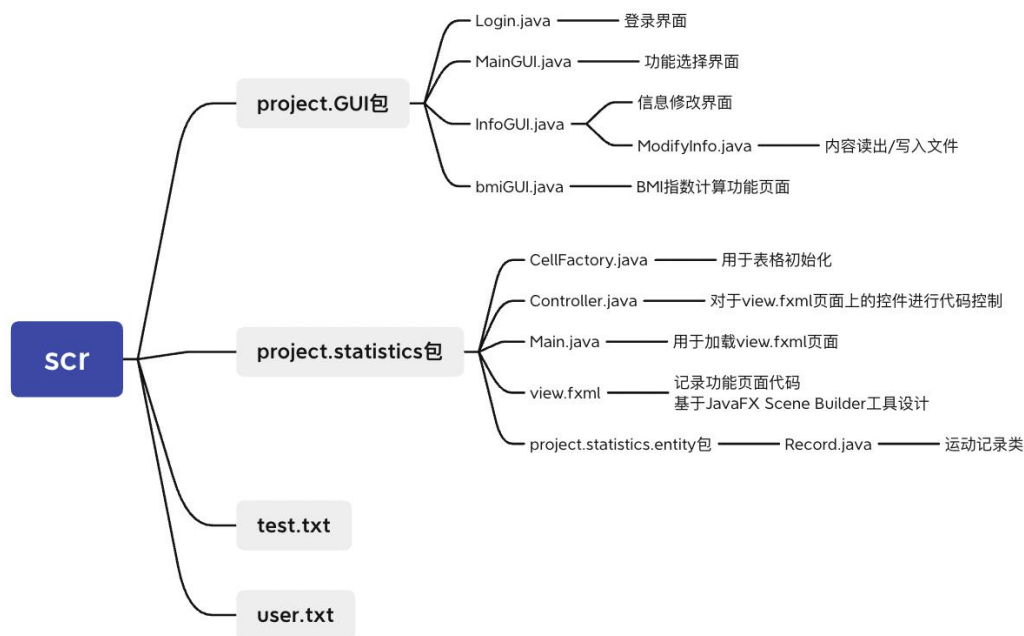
scr

project.GUI包

Login.java
登录界面

MainGUI.java
功能选择界面

InfoGUI.java
信息修改界面

ModifyInfo.java
内容读出/写入文件

bmiGUI.java
BMI指数计算功能页面

project.statistics包

CellFactory.java
用于表格初始化

Controller.java
对于view.fxml页面上的控件进行代码控制

Main.java
用于加载view.fxml页面

view.fxml
记录功能页面代码
基于JavaFX Scene Builder工具设计

project.statistics.entity包
Record.java
运动记录类

test.txt

user.txt